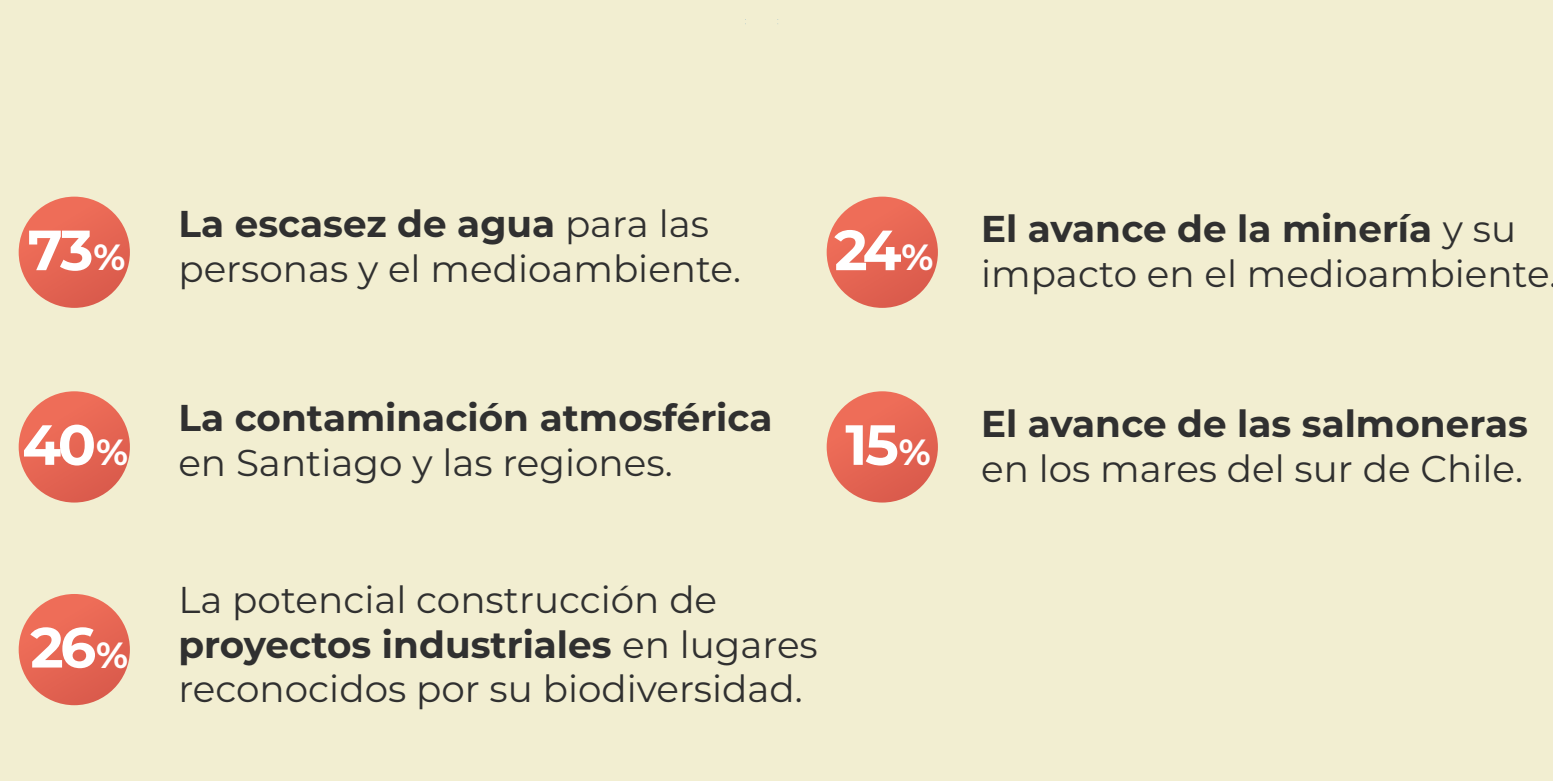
73%

**La escasez de agua** para las personas y el medioambiente.

24%

**El avance de la minería** y su impacto en el medioambiente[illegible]

40%

**La contaminación atmosférica** en Santiago y las regiones.

15%

**El avance de las salmoneras** en los mares del sur de Chile.

26%

La potencial construcción de **proyectos industriales** en lugares reconocidos por su biodiversidad.